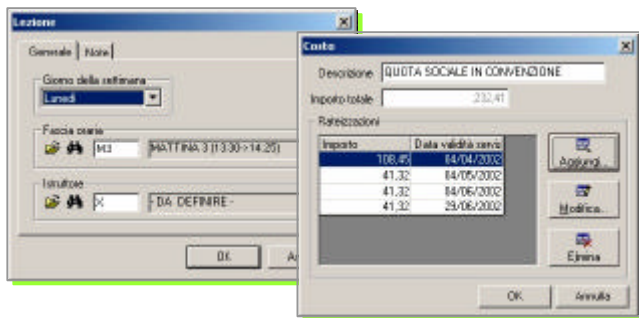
Lezione

Generale | Note

Giorno della settimana

Lunedì

Fascia oraria

M3

MATTINA 3 (13:30->14:25)

Istruttore

X

- DA DEFINIRE -

OK

A

Costo

Descrizione

QUOTA SOCIALE IN CONVENZIONE

Importo totale

232,41

Rateizzazioni

| Importo | Data validità serviz |
|---|---|
| 108,45 | 04/04/2002 |
| 41,32 | 04/05/2002 |
| 41,32 | 04/06/2002 |
| 41,32 | 29/06/2002 |

Aggiungi...

Modifica...

Elimina

OK

Annulla